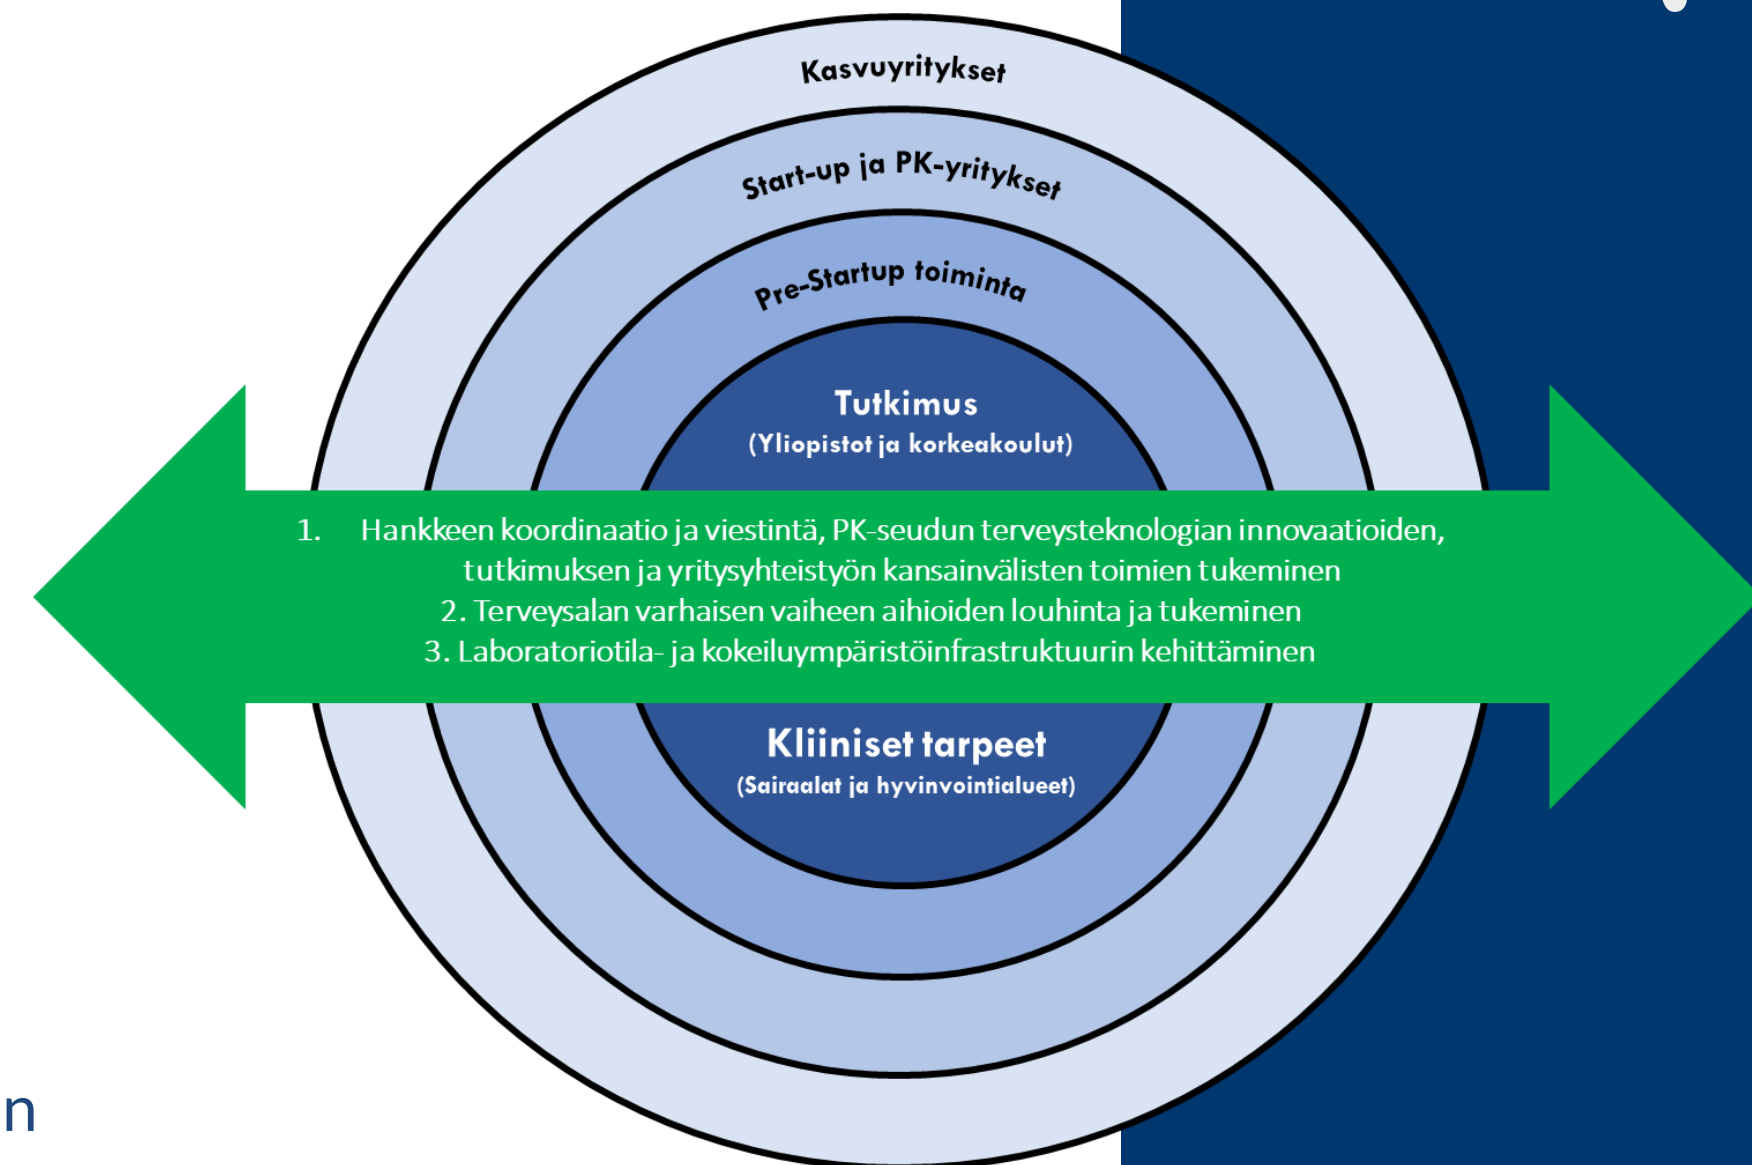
Kasvuyritykset

Start-up ja PK-yritykset

Pre-Startup toiminta

Tutkimus
(Yliopistot ja korkeakoulut)

1. Hankkeen koordinaatio ja viestintä, PK-seudun terveysteknologian innovaatioiden, tutkimuksen ja yritysyhteistyön kansainvälisten toimien tukeminen
2. Terveysalan varhaisen vaiheen aihioiden louhinta ja tukeminen
3. Laboratoriotila- ja kokeiluympäristöinfrastruktuurin kehittäminen

Kliiniset tarpeet
(Sairaalat ja hyvinvointialueet)

n